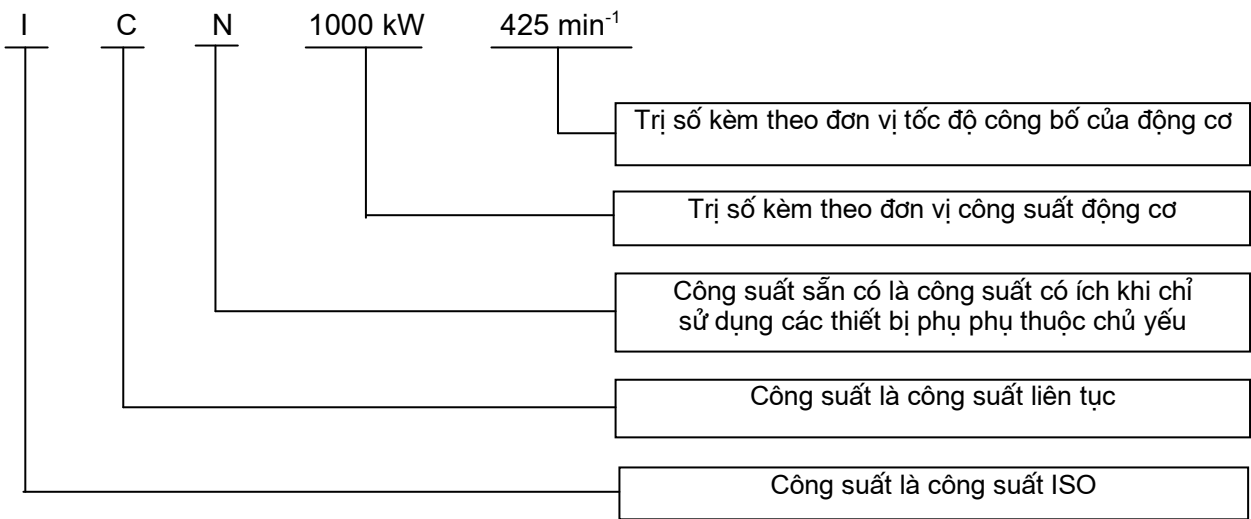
I C N 1000 kW 425 min$^{-1}$

Trị số kèm theo đơn vị tốc độ công bố của động cơ

Trị số kèm theo đơn vị công suất động cơ

Công suất sẵn có là công suất có ích khi chỉ sử dụng các thiết bị phụ phụ thuộc chủ yếu

Công suất là công suất liên tục

Công suất là công suất ISO